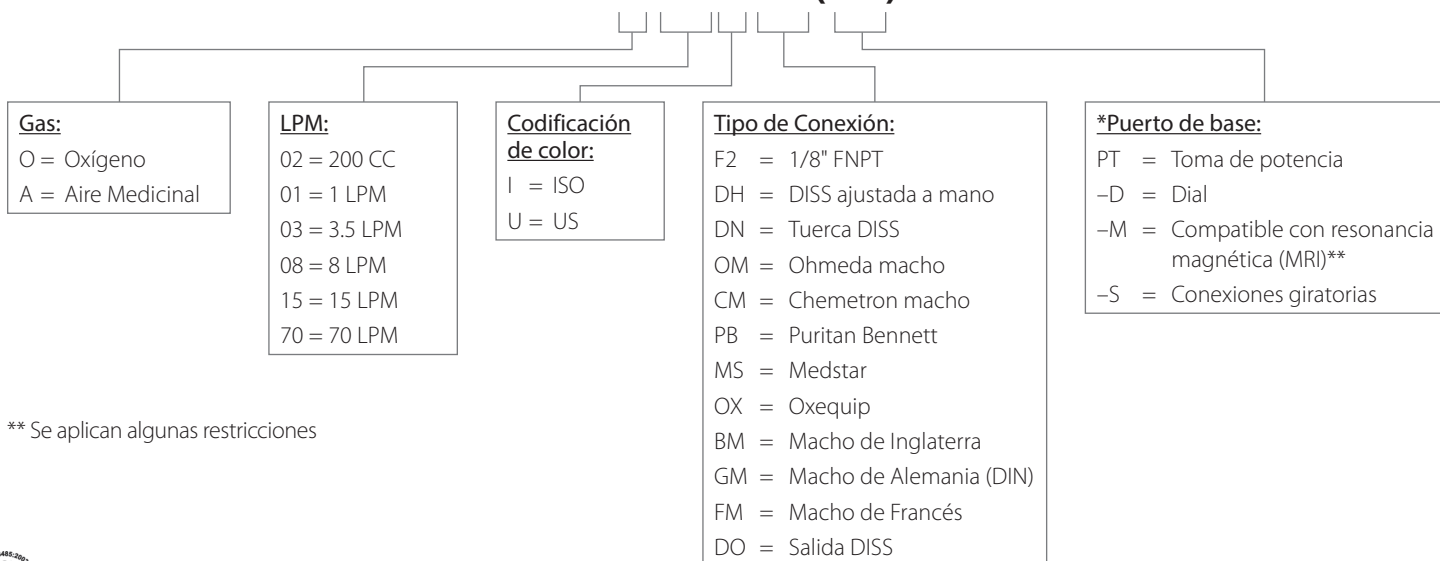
Gas:
O = Oxígeno
A = Aire Medicinal

LPM:
02 = 200 CC
01 = 1 LPM
03 = 3.5 LPM
08 = 8 LPM
15 = 15 LPM
70 = 70 LPM

Codificación de color:
I = ISO
U = US

Tipo de Conexión:
F2 = 1/8" FNPT
DH = DISS ajustada a mano
DN = Tuerca DISS
OM = Ohmeda macho
CM = Chemetron macho
PB = Puritan Bennett
MS = Medstar
OX = Oxequip
BM = Macho de Inglaterra
GM = Macho de Alemania (DIN)
FM = Macho de Francés
DO = Salida DISS

*Puerto de base:
PT = Toma de potencia
–D = Dial
–M = Compatible con resonancia magnética (MRI)**
–S = Conexiones giratorias

** Se aplican algunas restricciones